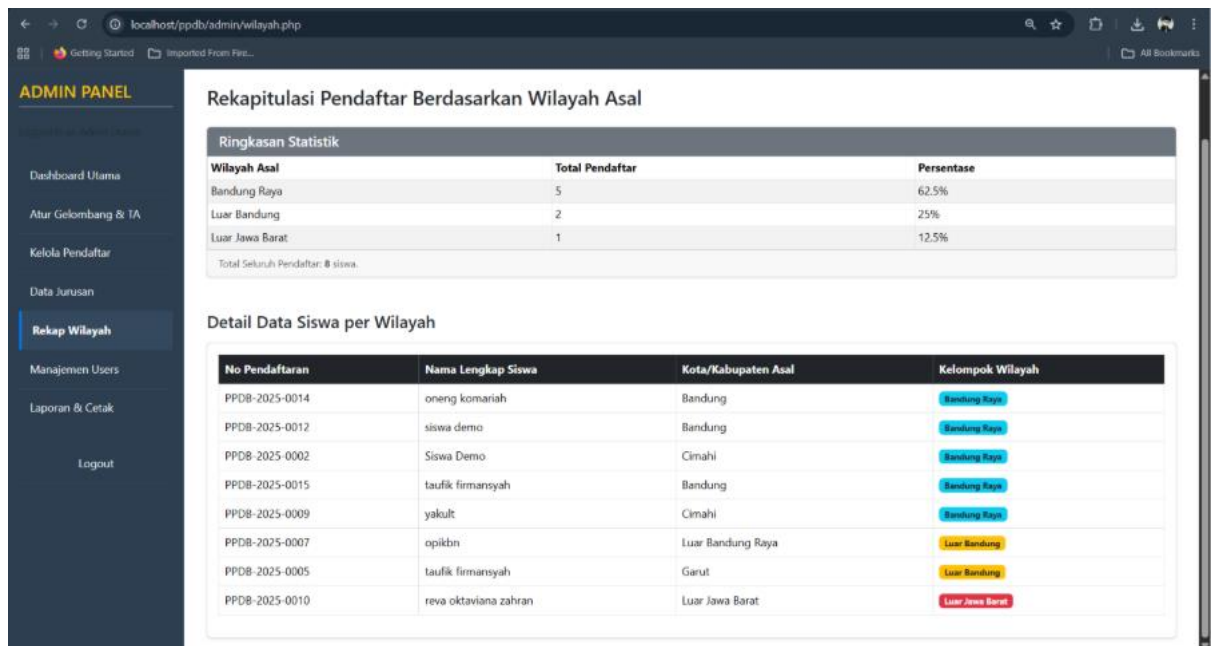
localhost/ppdb/admin/wilayah.php

Getting Started   Imported From Fire...   All Bookmarks

ADMIN PANEL

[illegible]

Dashboard Utama

Atur Gelombang & TA

Kelola Pendaftar

Data Jurusan

Rekap Wilayah

Manajemen Users

Laporan & Cetak

Logout

Rekapitulasi Pendaftar Berdasarkan Wilayah Asal

Ringkasan Statistik

| Wilayah Asal | Total Pendaftar | Persentase |
|---|---|---|
| Bandung Raya | 5 | 62.5% |
| Luar Bandung | 2 | 25% |
| Luar Jawa Barat | 1 | 12.5% |

Total Seluruh Pendaftar: 8 siswa.

Detail Data Siswa per Wilayah

| No Pendaftaran | Nama Lengkap Siswa | Kota/Kabupaten Asal | Kelompok Wilayah |
|---|---|---|---|
| PPDB-2025-0014 | oneng komariah | Bandung | Bandung Raya |
| PPDB-2025-0012 | siswa demo | Bandung | Bandung Raya |
| PPDB-2025-0002 | Siswa Demo | Cimahi | Bandung Raya |
| PPDB-2025-0015 | taufik firmansyah | Bandung | Bandung Raya |
| PPDB-2025-0009 | yakult | Cimahi | Bandung Raya |
| PPDB-2025-0007 | opikbn | Luar Bandung Raya | Luar Bandung |
| PPDB-2025-0005 | taufik firmansyah | Garut | Luar Bandung |
| PPDB-2025-0010 | reva oktaviana zahran | Luar Jawa Barat | Luar Jawa Barat |